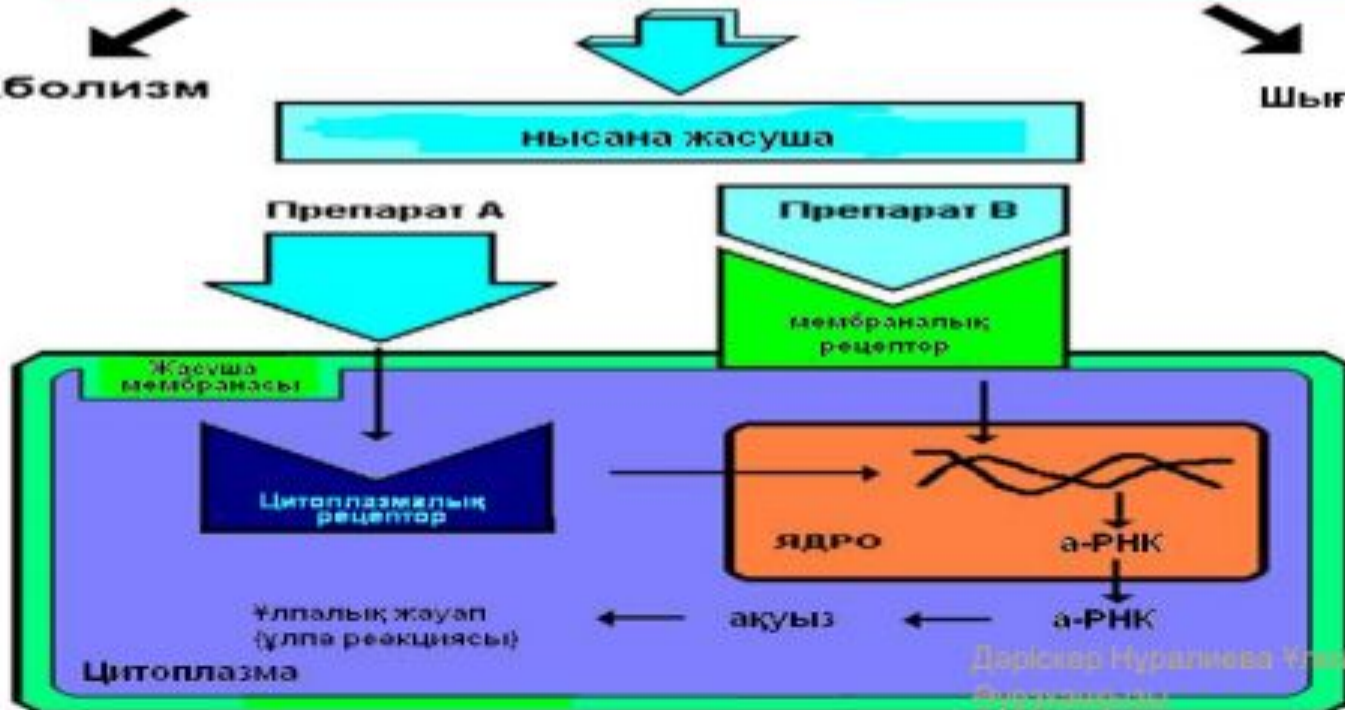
болизм

Шығ

нысана жасуша

Препарат А

Препарат В

мембраналық рецептор

Жасуша мембранасы

Цитоплазмалық рецептор

ЯДРО

а-РНК

Ұлпалық жауап (ұлпа реакциясы)

ақуыз

а-РНК

Цитоплазма

Дәріскер Нуралиева Ұл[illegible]
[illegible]